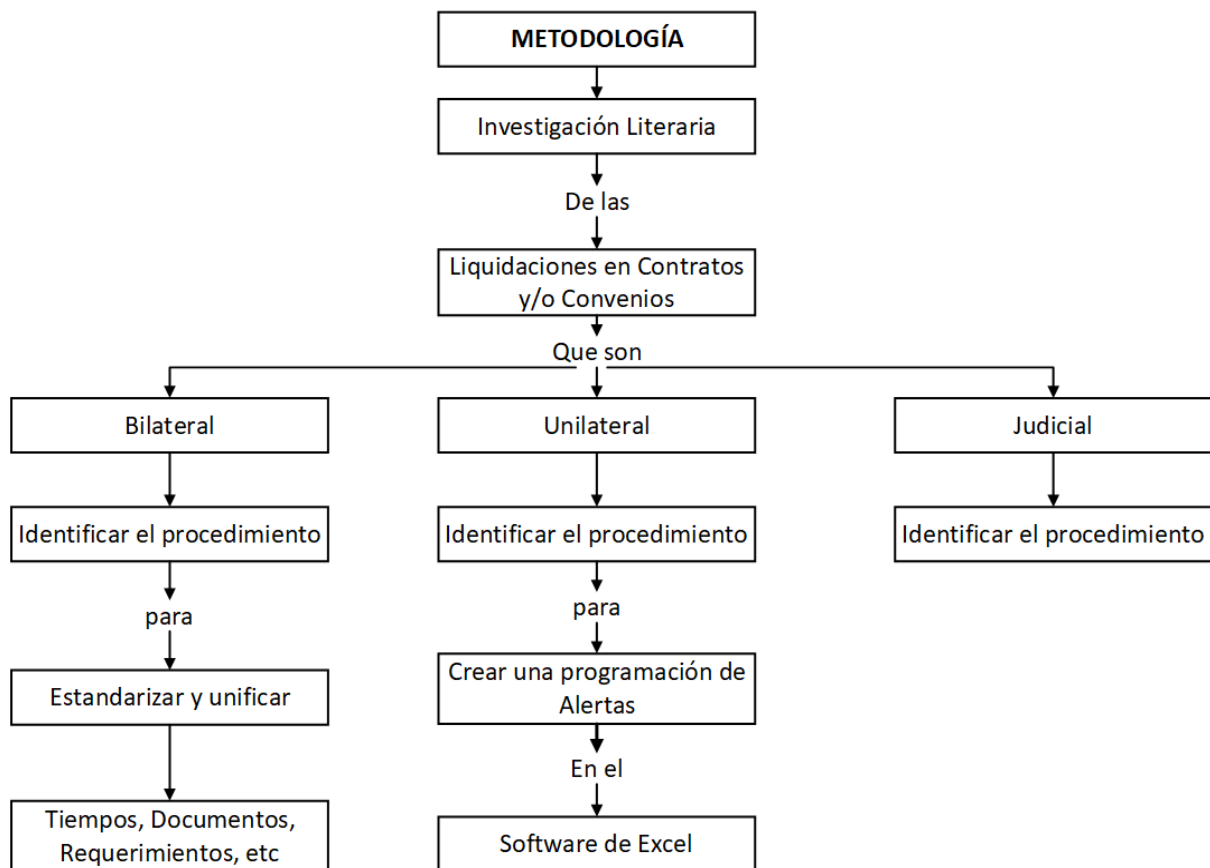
METODOLOGÍA

Investigación Literaria

De las

Liquidaciones en Contratos y/o Convenios

Que son

Bilateral

Identificar el procedimiento

para

Estandarizar y unificar

Tiempos, Documentos, Requerimientos, etc

Unilateral

Identificar el procedimiento

para

Crear una programación de Alertas

En el

Software de Excel

Judicial

Identificar el procedimiento